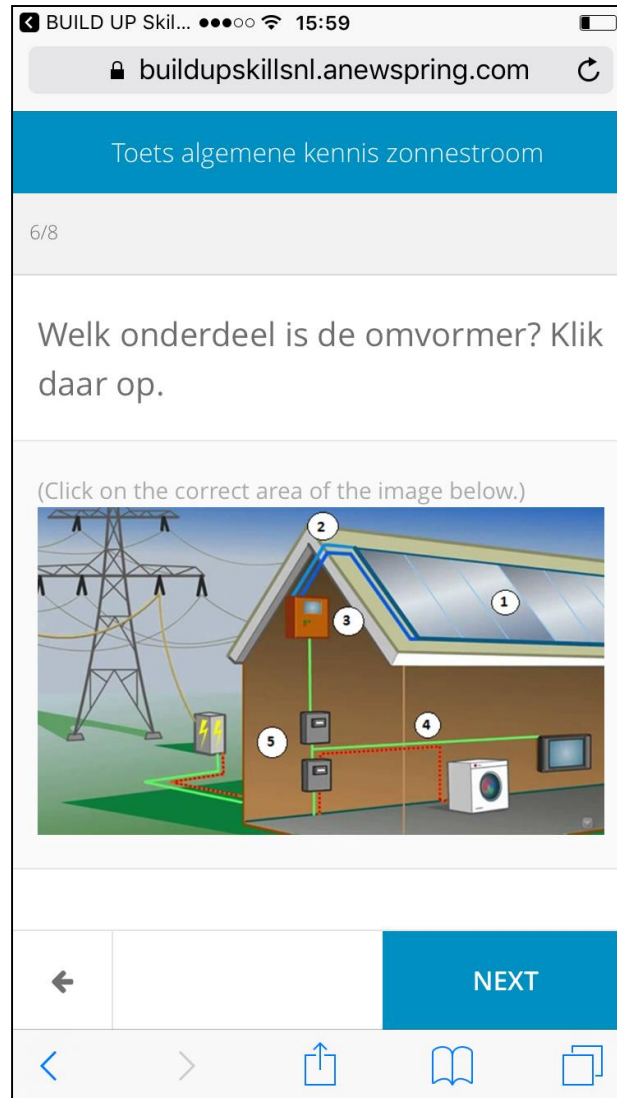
BUILD UP Skil... 15:59

buildupskillsnl.anewspring.com

Toets algemene kennis zonnestroom

6/8

Welk onderdeel is de omvormer? Klik daar op.

(Click on the correct area of the image below.)

2
1
3
4
5

NEXT